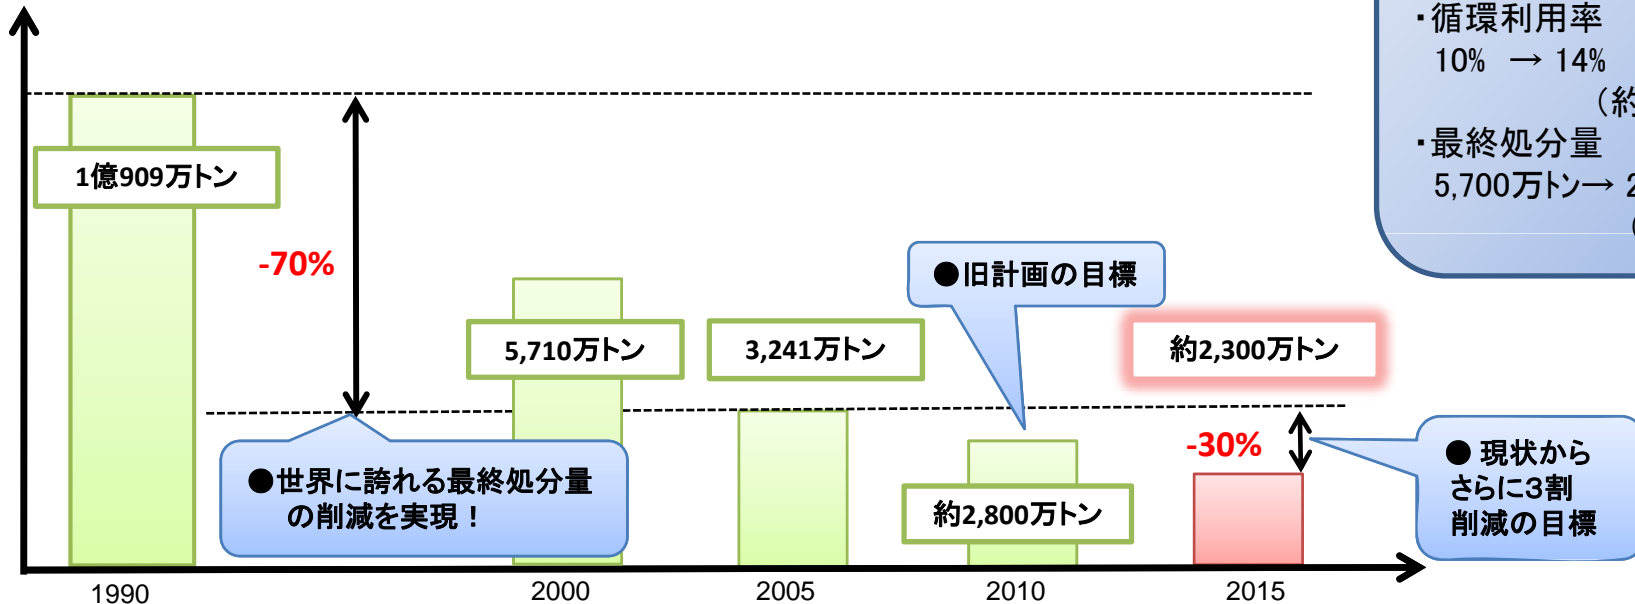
・循環利用率
10% → 14%
（約

・最終処分量
5,700万トン→ 2
（

1億909万トン

-70%

5,710万トン

3,241万トン

●旧計画の目標

約2,300万トン

-30%

●世界に誇れる最終処分量の削減を実現！

約2,800万トン

● 現状から さらに3割 削減の目標

1990

2000

2005

2010

2015